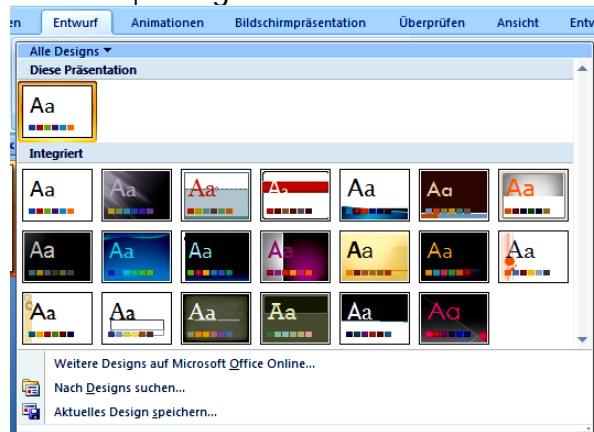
en Entwurf Animationen Bildschirmpräsentation Überprüfen Ansicht Entw

Alle Designs ▾

Diese Präsentation

Aa

Integriert

Aa Aa Aa Aa Aa Aa Aa

Aa Aa Aa Aa Aa Aa Aa

Aa Aa Aa Aa Aa Aa

Weitere Designs auf Microsoft Office Online...

Nach Designs suchen...

Aktuelles Design speichern...